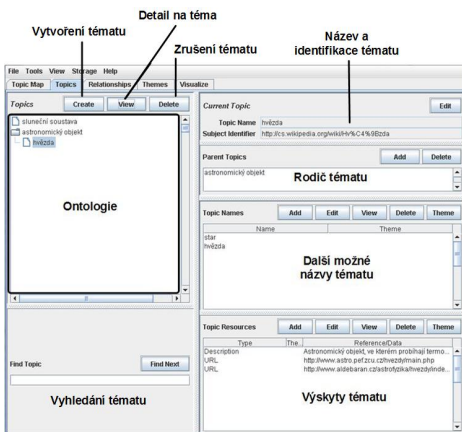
Detail na téma

Vytvoření tématu

Zrušení tématu

Název a identifikace tématu

File Tools View Storage Help

Topic Map Topics Relationships Themes Visualize

Topics Create View Delete

sluneční soustava
astronomický objekt
hvězda

Ontologie

Find Topic Find Next

Vyhledání tématu

Current Topic Edit

Topic Name hvězda

Subject Identifier http://cs.wikipedia.org/wiki/Hv%C4%9Bzda

Parent Topics Add Delete

astronomický objekt

Rodič tématu

Topic Names Add Edit View Delete Theme

| Name | Theme |
|---|---|
| star | |
| hvězda | |

Další možné názvy tématu

Topic Resources Add Edit View Delete Theme

| Type | The... | Reference/Data |
|---|---|---|
| Description | | Astronomický objekt, ve kterém probíhají termo... |
| URL | | http://www.astro.pef.zcu.cz/hvezdy/main.php |
| URL | | http://www.aldebaran.cz/astrofyzika/hvezdy/inde... |

Výskyty tématu